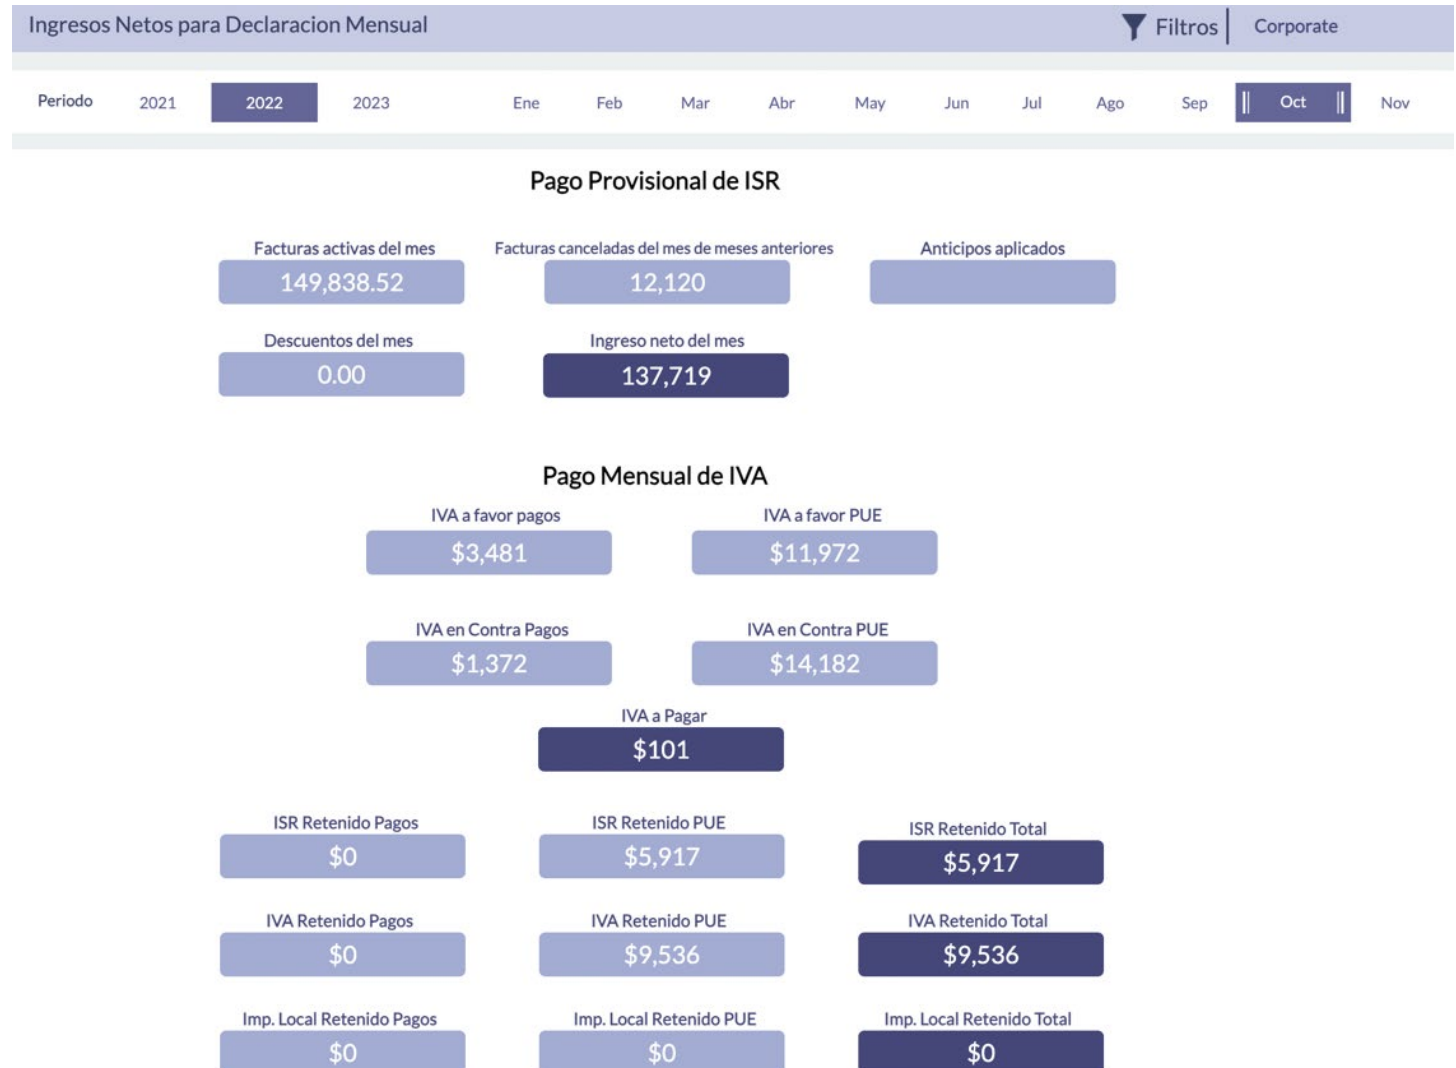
Ingresos Netos para Declaracion Mensual

Filtros | Corporate

Periodo 2021 2022 2023 Ene Feb Mar Abr May Jun Jul Ago Sep Oct Nov

Pago Provisional de ISR

Facturas activas del mes
149,838.52

Facturas canceladas del mes de meses anteriores
12,120

Anticipos aplicados

Descuentos del mes
0.00

Ingreso neto del mes
137,719

Pago Mensual de IVA

IVA a favor pagos
$3,481

IVA a favor PUE
$11,972

IVA en Contra Pagos
$1,372

IVA en Contra PUE
$14,182

IVA a Pagar
$101

ISR Retenido Pagos
$0

ISR Retenido PUE
$5,917

ISR Retenido Total
$5,917

IVA Retenido Pagos
$0

IVA Retenido PUE
$9,536

IVA Retenido Total
$9,536

Imp. Local Retenido Pagos
$0

Imp. Local Retenido PUE
$0

Imp. Local Retenido Total
$0